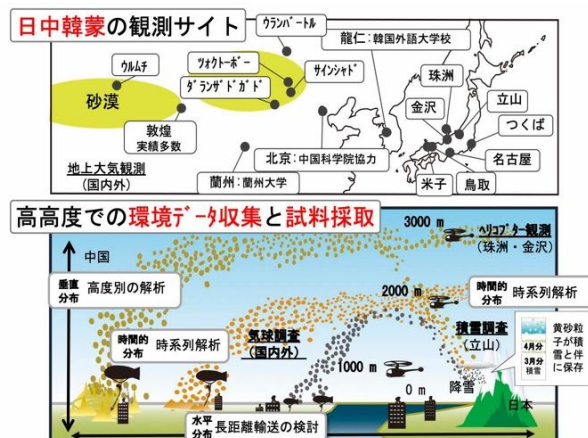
日中韓蒙の観測サイト

ウランバートル
龍仁：韓国外語大学校
ウルムチ
ツォクトーボー
ダ゛ランザ゛ドガ゛ド
サインシャド
珠洲
砂漠
立山
金沢
つくば
敦煌
実績多数
北京：中国科学院協力
名古屋
地上大気観測
(国内外)
蘭州：蘭州大学
米子
鳥取

高高度での環境データ収集と試料採取

3000 m
ヘリコプター観測
(珠洲・金沢)
中国
垂直分布
高度別の解析
2000 m
時間的分布
時系列解析
時間的分布
時系列解析
気球調査
(国内外)
積雪調査
(立山)
黄砂粒子が積雪と伴に保存
4月分
3月分
積雪
1000 m
0 m
降雪
日本
水平分布
長距離輸送の検討